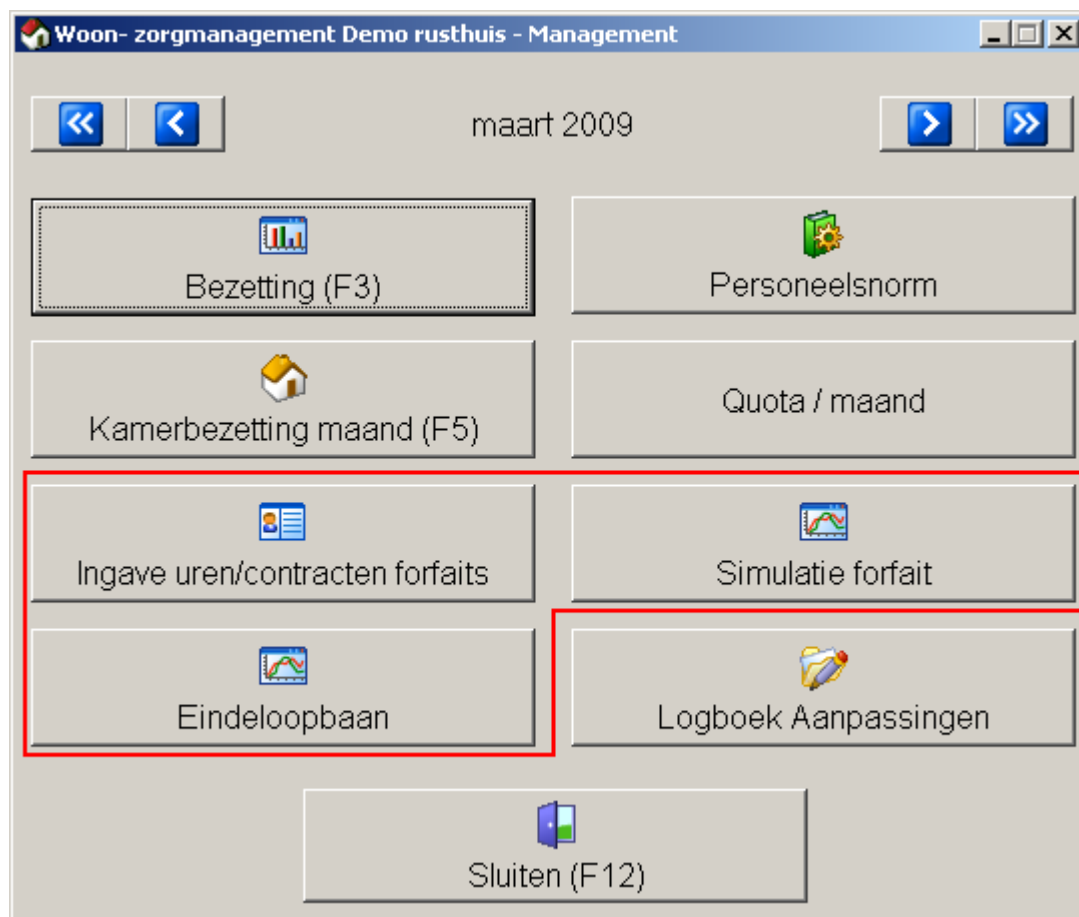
Woon- zorgmanagement Demo rusthuis - Management

maart 2009

Bezetting (F3)

Personeelsnorm

Kamerbezetting maand (F5)

Quota / maand

Ingave uren/contracten forfaits

Simulatie forfait

Eindeloopbaan

Logboek Aanpassingen

Sluiten (F12)